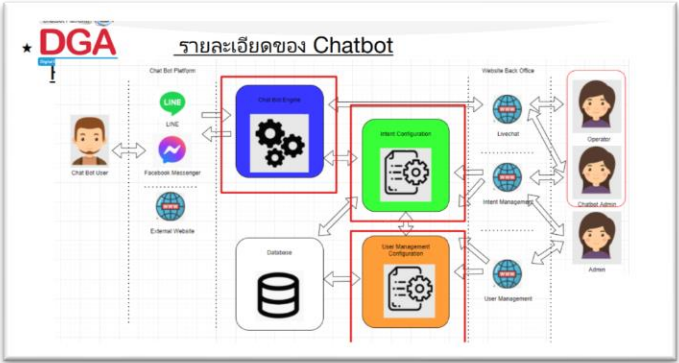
DGA

รายละเอียดของ Chatbot

Chat Bot Platform

LINE

Facebook Messenger

External Website

Chat Bot User

Chat Bot Engine

Intent Configuration

Database

User Management Configuration

Website Back Office

Livechat

Intent Management

User Management

Operator

Chatbot Admin

Admin